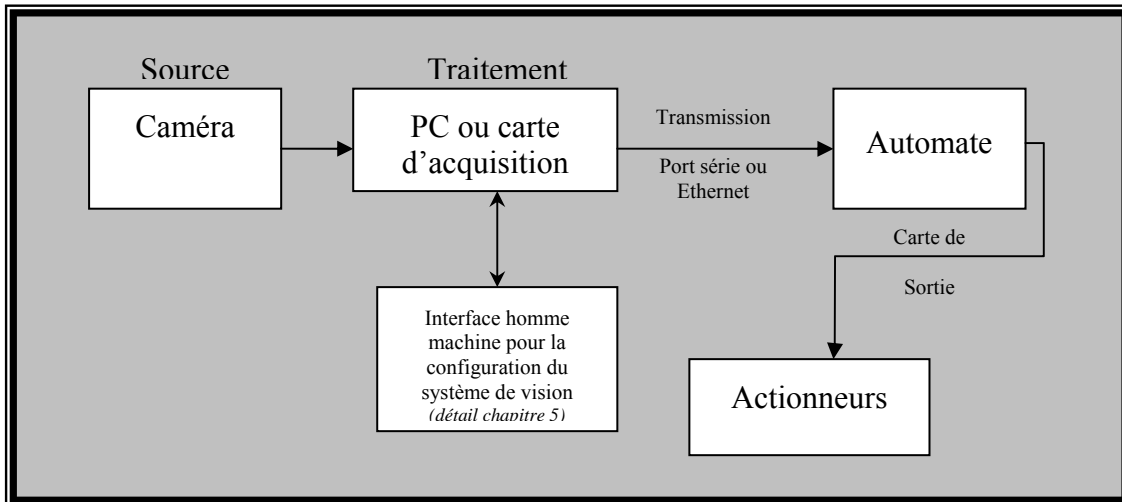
Source

Caméra

Traitement

PC ou carte d'acquisition

Transmission

Port série ou Ethernet

Automate

Carte de

Sortie

Interface homme machine pour la configuration du système de vision (détail chapitre 5)

Actionneurs